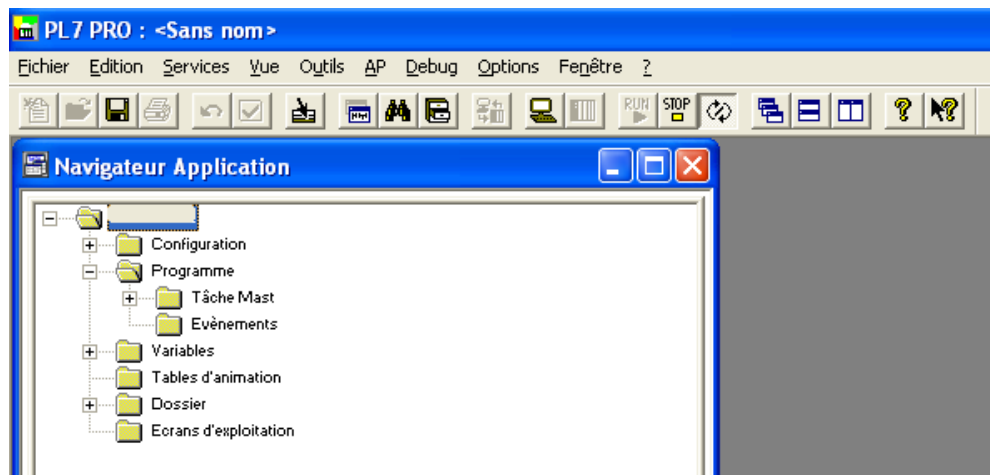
PL7 PRO : <Sans nom>

Fichier Edition Services Vue Outils AP Debug Options Fenêtre ?

RUN STOP

Navigateur Application

Configuration
Programme
Tâche Mast
Evènements
Variables
Tables d'animation
Dossier
Ecrans d'exploitation